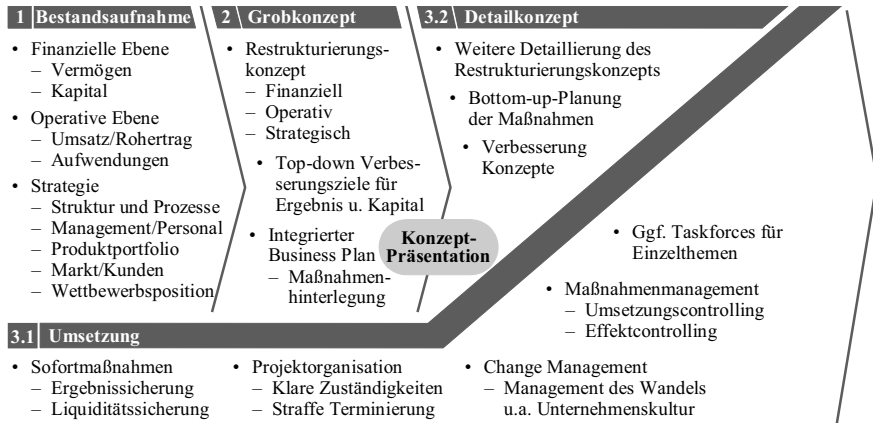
1 Bestandsaufnahme

- Finanzielle Ebene
  - Vermögen
  - Kapital
- Operative Ebene
  - Umsatz/Rohertrag
  - Aufwendungen
- Strategie
  - Struktur und Prozesse
  - Management/Personal
  - Produktportfolio
  - Markt/Kunden
  - Wettbewerbsposition

2 Grobkonzept

- Restrukturierungskonzept
  - Finanziell
  - Operativ
  - Strategisch
- Top-down Verbesserungsziele für Ergebnis u. Kapital
- Integrierter Business Plan
  - Maßnahmenhinterlegung

3.2 Detailkonzept

- Weitere Detaillierung des Restrukturierungskonzepts
- Bottom-up-Planung der Maßnahmen
- Verbesserung Konzepte

Konzept-Präsentation

- Ggf. Taskforces für Einzelthemen
- Maßnahmenmanagement
  - Umsetzungscontrolling
  - Effektcontrolling

3.1 Umsetzung

- Sofortmaßnahmen
  - Ergebnissicherung
  - Liquiditätssicherung
- Projektorganisation
  - Klare Zuständigkeiten
  - Straffe Terminierung
- Change Management
  - Management des Wandels u.a. Unternehmenskultur